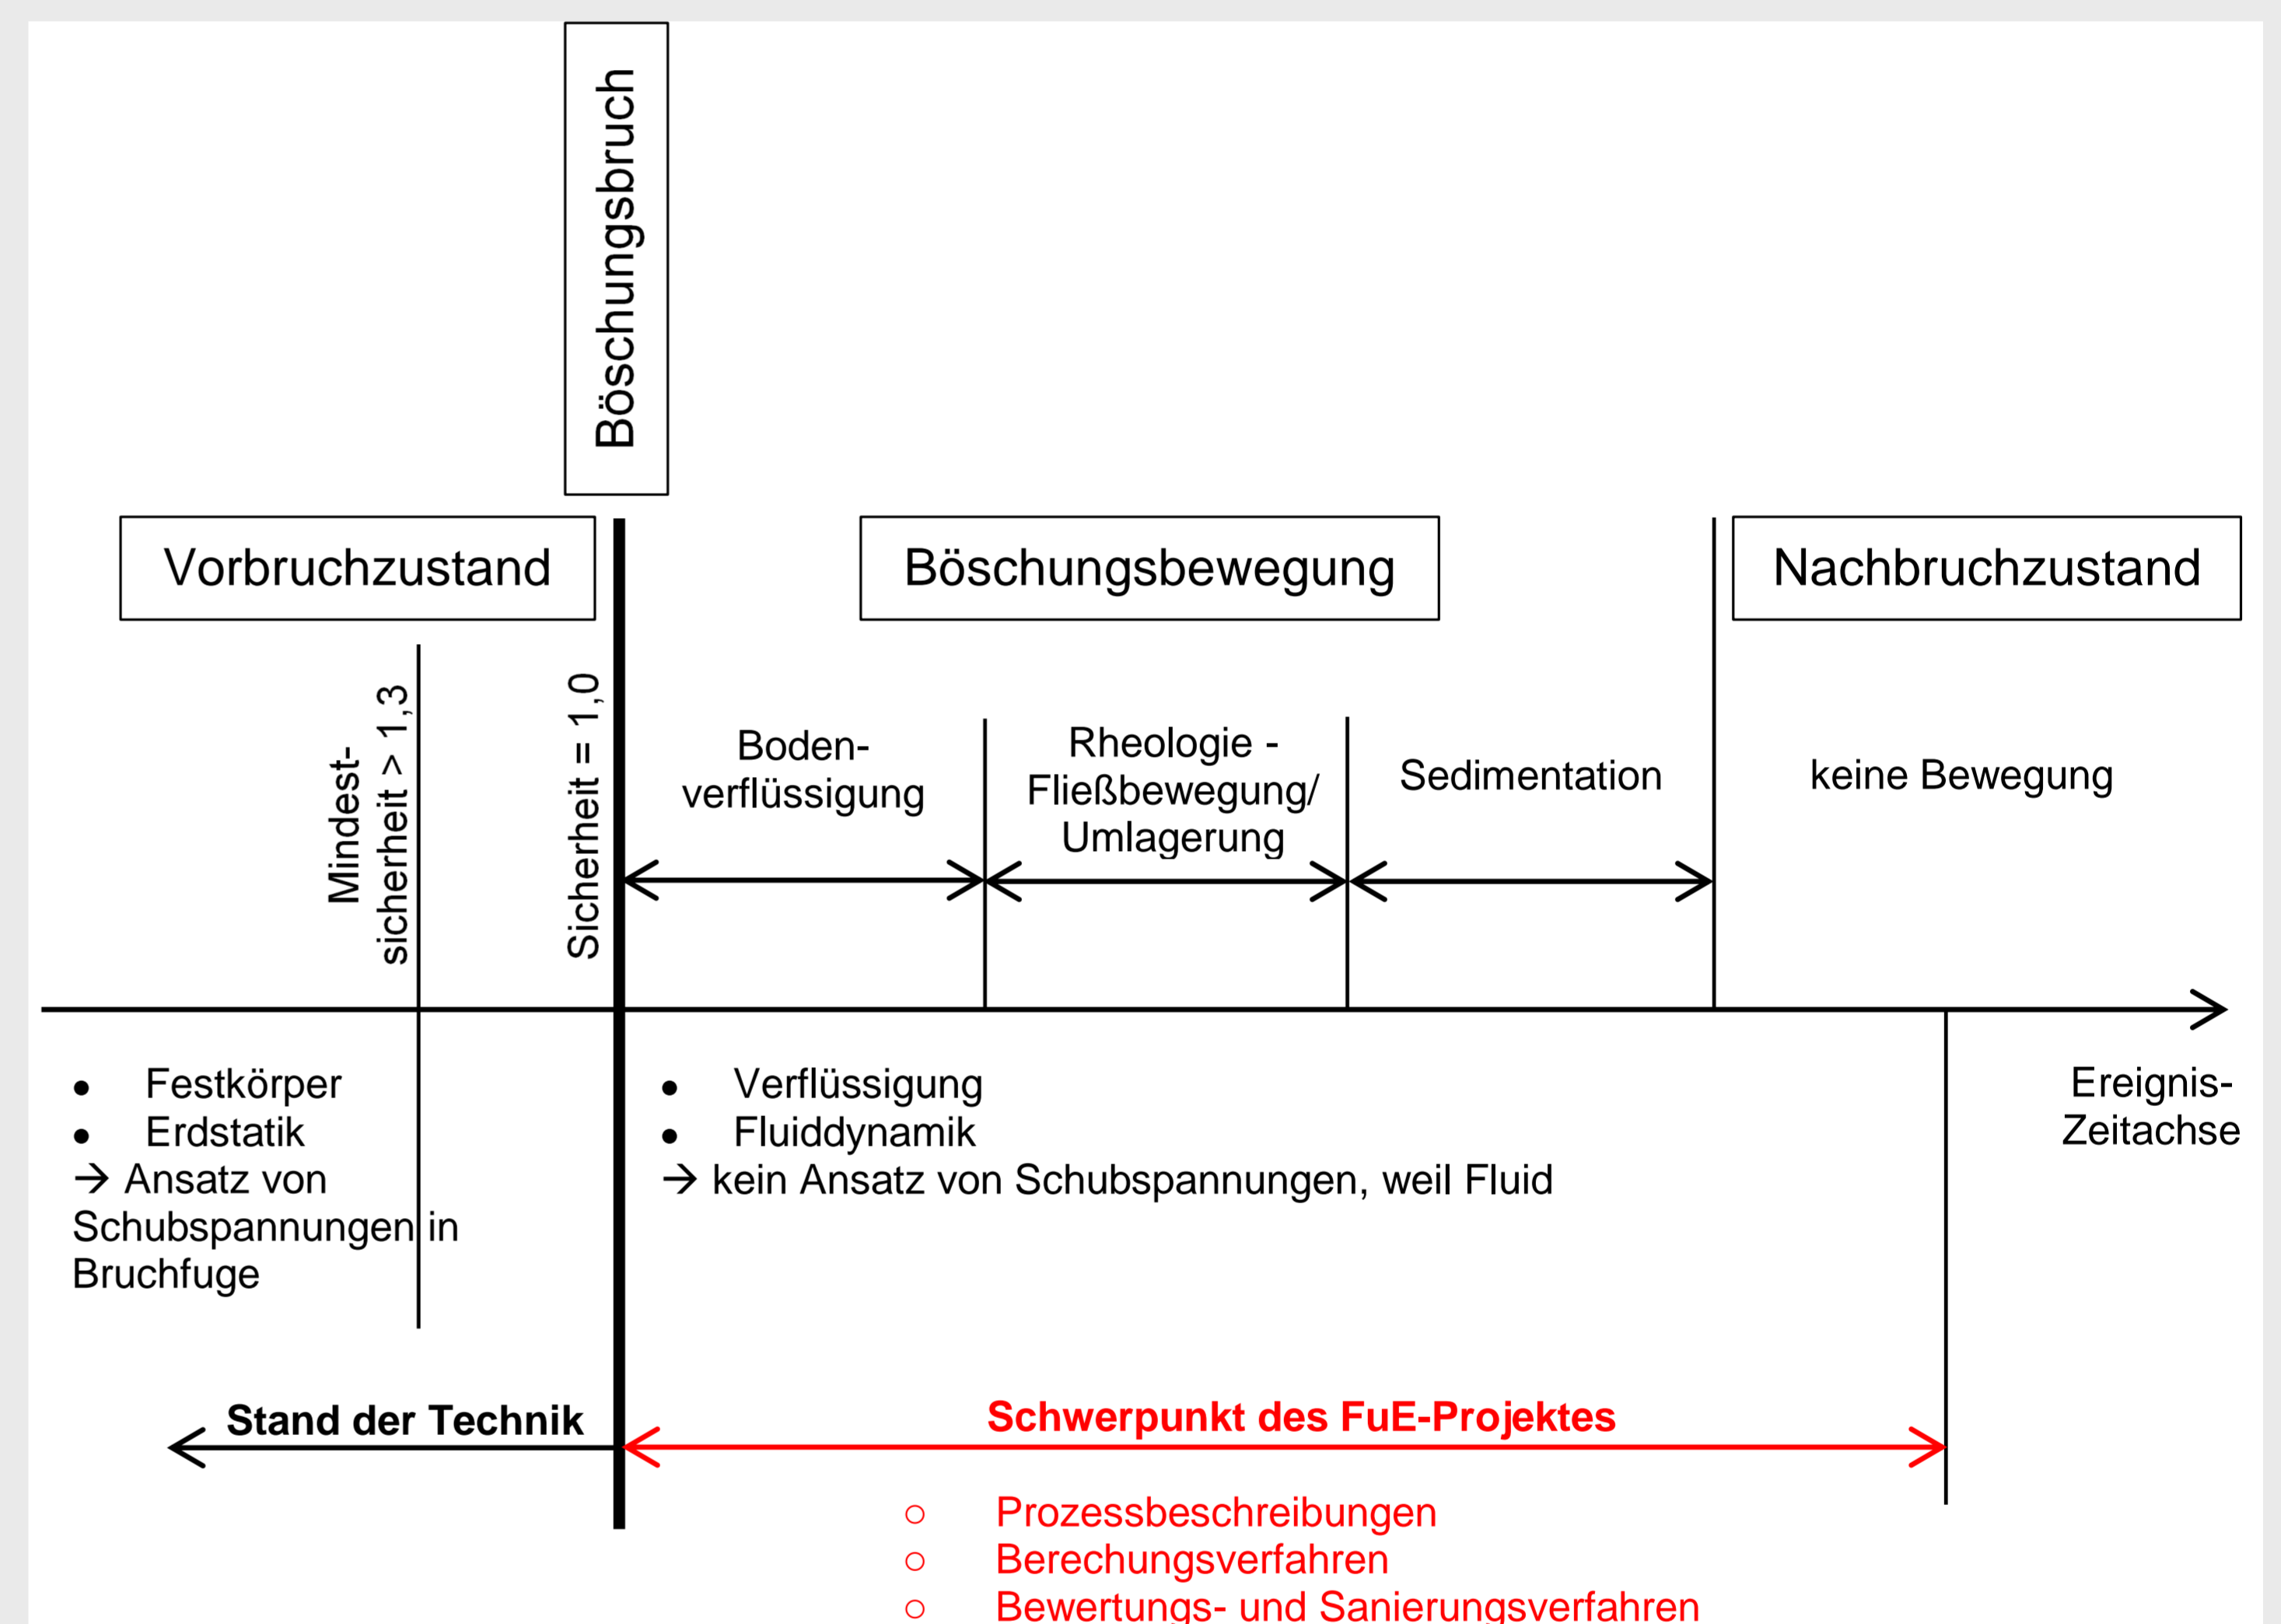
Böschungsbruch

Vorbruchzustand

Böschungsbewegung

Nachbruchzustand

Mindest-sicherheit > 1,3

Sicherheit = 1,0

Boden-verflüssigung

Rheologie - Fließbewegung/ Umlagerung

Sedimentation

keine Bewegung

• Festkörper
• Erdstatik
→ Ansatz von Schubspannungen in Bruchfuge

• Verflüssigung
• Fluiddynamik
→ kein Ansatz von Schubspannungen, weil Fluid

Ereignis-Zeitachse

Stand der Technik

Schwerpunkt des FuE-Projektes

○ Prozessbeschreibungen
○ Berechungsverfahren
○ Bewertungs- und Sanierungsverfahren